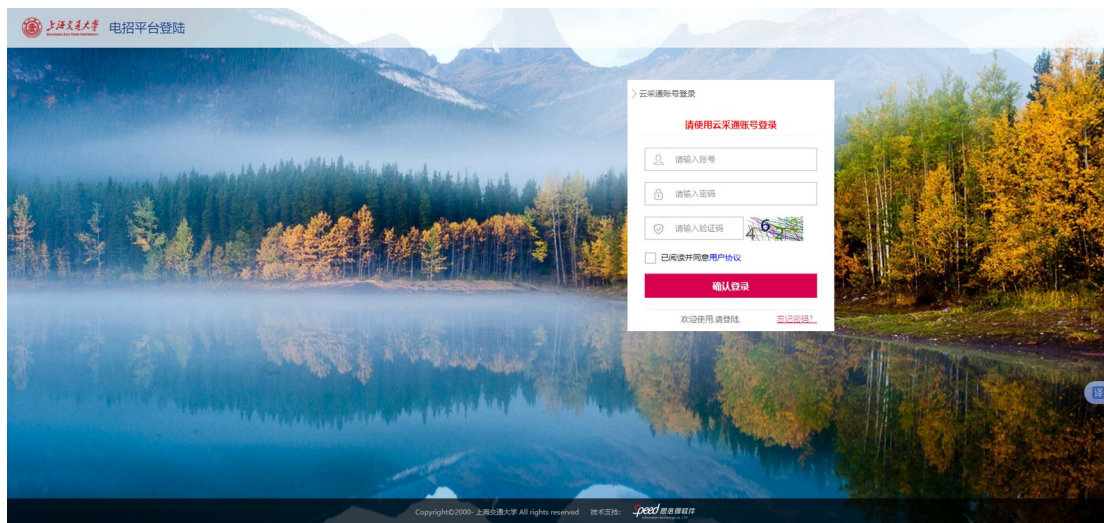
上海交通大學 电招平台登陆

> 云采通账号登录

请使用云采通账号登录

请输入账号

请输入密码

请输入验证码

已阅读并同意用户协议

确认登录

欢迎使用,请登陆　忘记密码?

译

Copyright©2000- 上海交通大学 All rights reserved　技术支持: Speed 思普得软件